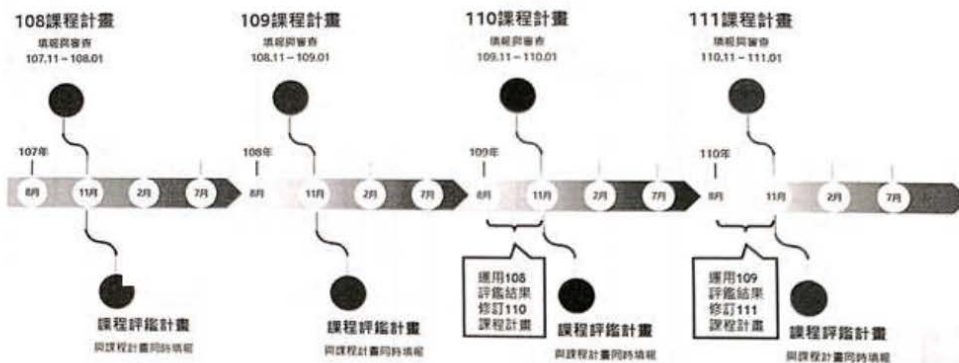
108課程計畫
填報與審查
107.11－108.01

107年
8月
11月
2月
7月

課程評鑑計畫
與課程計畫同時填報

109課程計畫
填報與審查
108.11－109.01

108年
8月
11月
2月
7月

課程評鑑計畫
與課程計畫同時填報

110課程計畫
填報與審查
109.11－110.01

109年
8月
11月
2月
7月

運用108
評鑑結果
修訂110
課程計畫

課程評鑑計畫
與課程計畫同時填報

111課程計畫
填報與審查
110.11－111.01

110年
8月
11月
2月
7月

運用109
評鑑結果
修訂111
課程計畫

課程評鑑計畫
與課程計畫同時填報